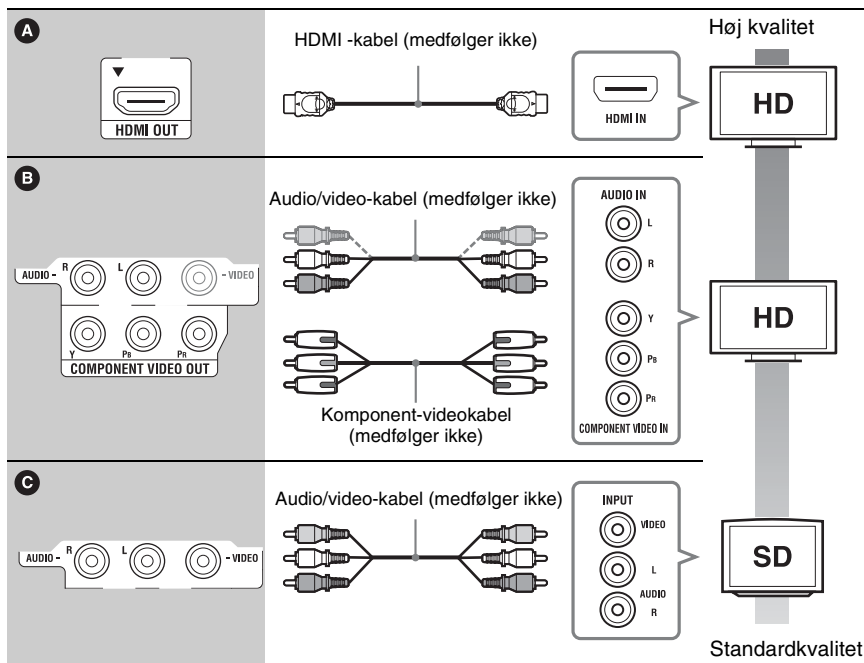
A

HDMI OUT

HDMI -kabel (medfølger ikke)

HDMI IN

Høj kvalitet

HD

B

AUDIO - R L - VIDEO

Y PB PR
COMPONENT VIDEO OUT

Audio/video-kabel (medfølger ikke)

Komponent-videokabel (medfølger ikke)

AUDIO IN
L
R
Y
PB
PR
COMPONENT VIDEO IN

HD

C

AUDIO - R L - VIDEO

Audio/video-kabel (medfølger ikke)

INPUT
VIDEO
L
AUDIO
R

SD

Standardkvalitet